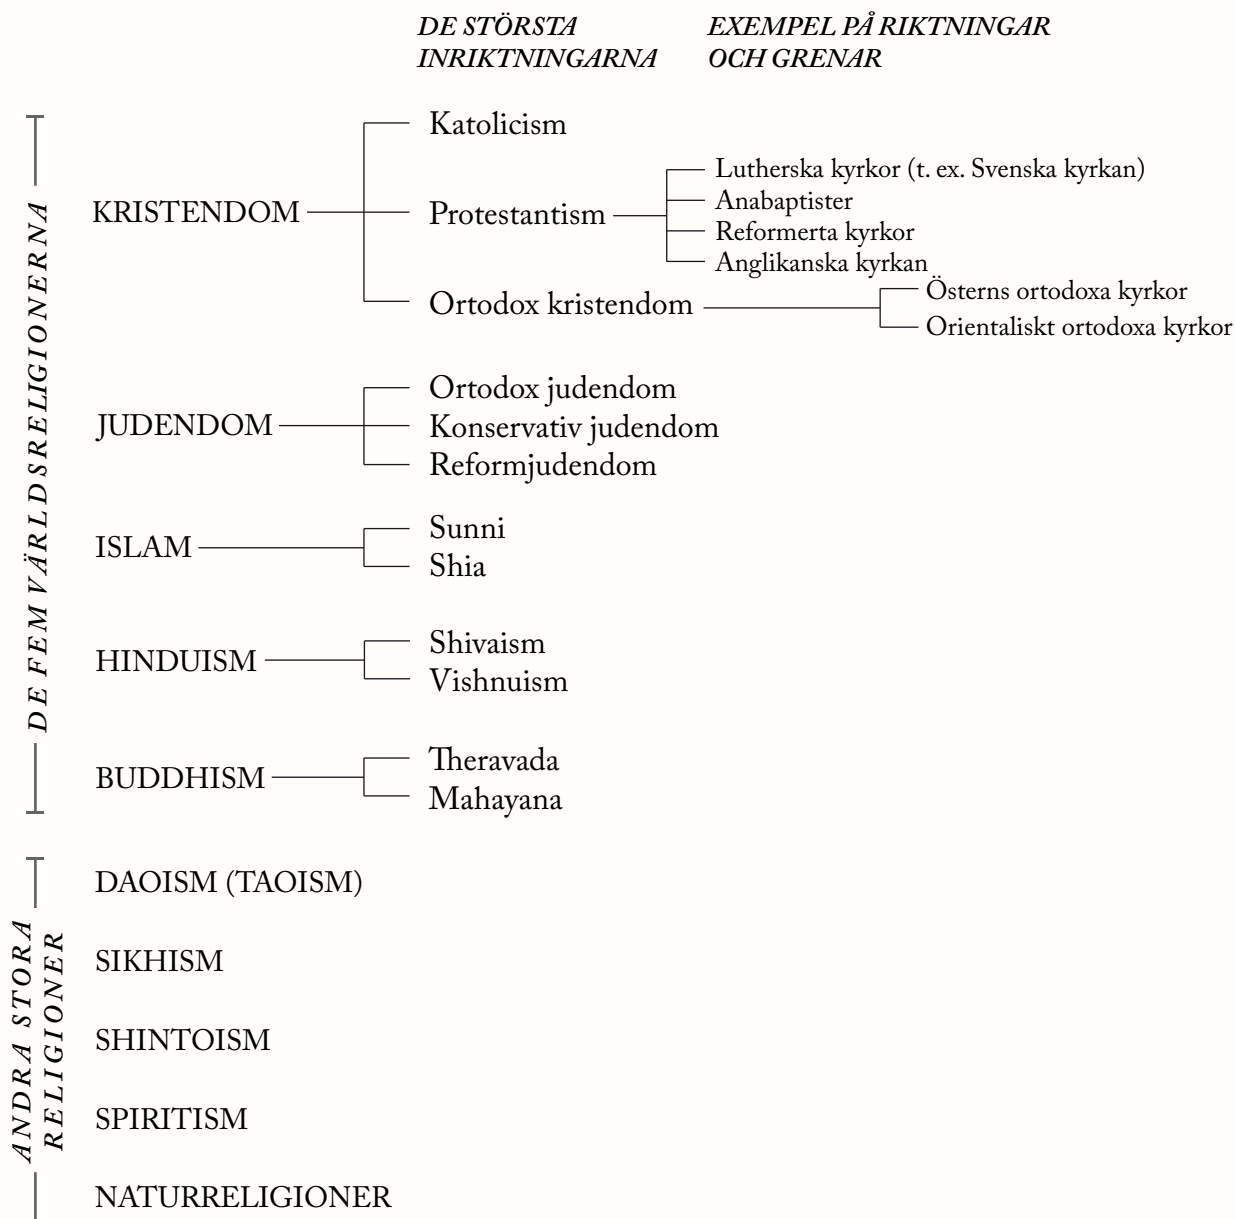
DE STÖRSTA INRIKTNINGARNA

EXEMPEL PÅ RIKTNINGAR OCH GRENAR

DE FEM VÄRLDSRELIGIONERNA

KRISTENDOM
Katolicism
Protestantism
Lutherska kyrkor (t. ex. Svenska kyrkan)
Anabaptister
Reformerta kyrkor
Anglikanska kyrkan
Ortodox kristendom
Österns ortodoxa kyrkor
Orientaliskt ortodoxa kyrkor

JUDENDOM
Ortodox judendom
Konservativ judendom
Reformjudendom

ISLAM
Sunni
Shia

HINDUISM
Shivaism
Vishnuism

BUDDHISM
Theravada
Mahayana

ANDRA STORA RELIGIONER

DAOISM (TAOISM)

SIKHISM

SHINTOISM

SPIRITISM

NATURRELIGIONER